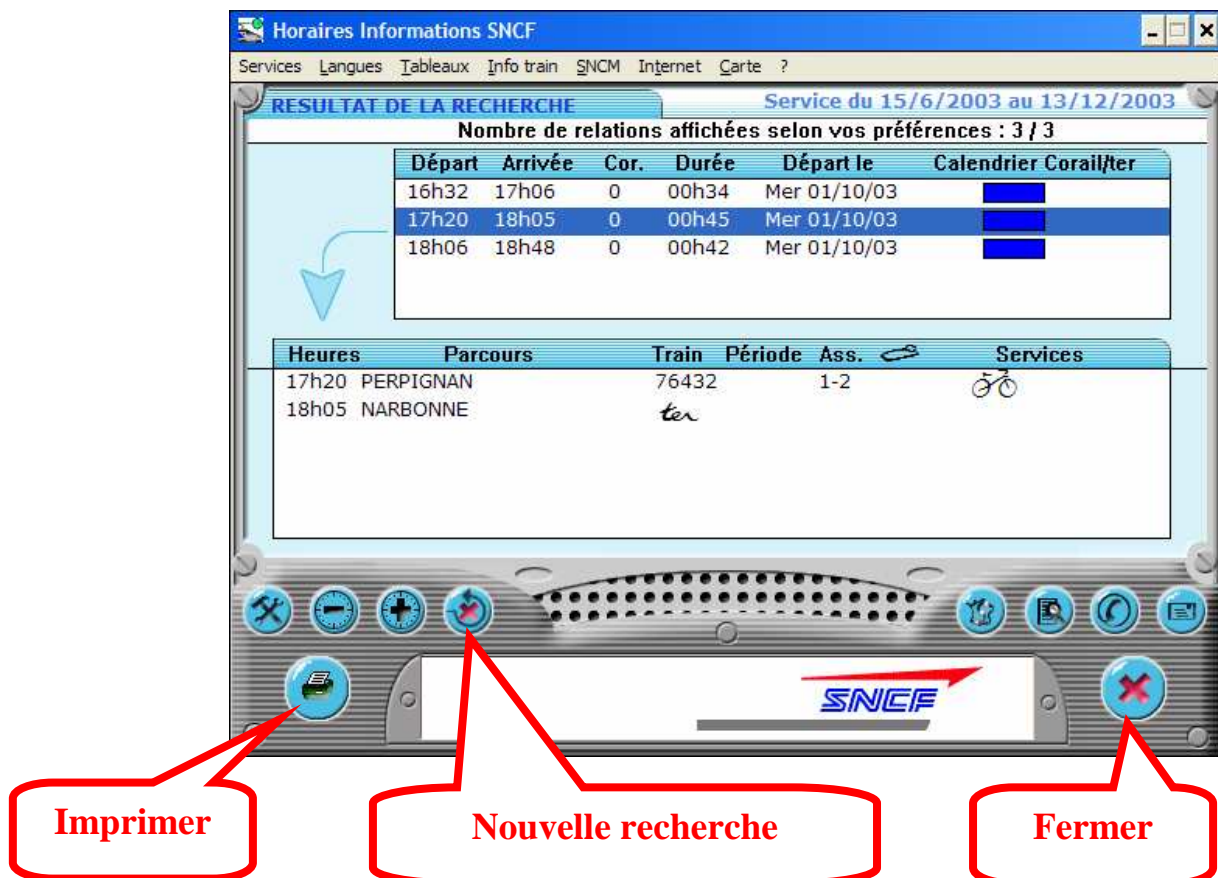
Horaires Informations SNCF

Services Langues Tableaux Info train SNCM Internet Carte ?

RESULTAT DE LA RECHERCHE

Service du 15/6/2003 au 13/12/2003

Nombre de relations affichées selon vos préférences : 3 / 3

| Départ | Arrivée | Cor. | Durée | Départ le | Calendrier Corail/ter |
|---|---|---|---|---|---|
| 16h32 | 17h06 | 0 | 00h34 | Mer 01/10/03 | |
| 17h20 | 18h05 | 0 | 00h45 | Mer 01/10/03 | |
| 18h06 | 18h48 | 0 | 00h42 | Mer 01/10/03 | |

| Heures | Parcours | Train | Période | Ass. | Services |
|---|---|---|---|---|---|
| 17h20 | PERPIGNAN | 76432 | | 1-2 | |
| 18h05 | NARBONNE | ter | | | |

SNCF

Imprimer

Nouvelle recherche

Fermer